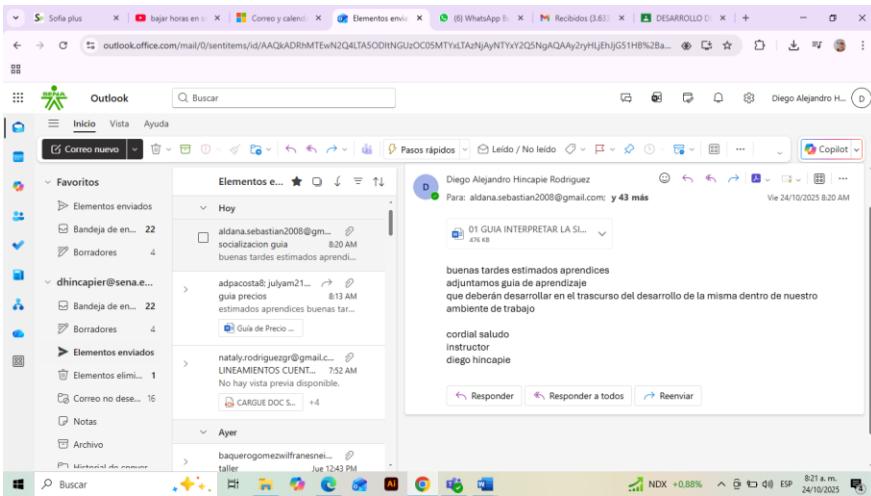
Sofia plus | bajar horas en s | Correo y calend | Elementos envi | (6) WhatsApp B | Recibidos (3.63 | DESARROLLO D | +

outlook.office.com/mail/0/sentitems/id/AAQkADRhMTEwN2Q4LTA5ODItNGUzOC05MTYxLTAzNjAyNTYxY2Q5NgAQAAy2ryHLjEhJjG51HB%2Ba...

Outlook | Buscar | Diego Alejandro H... | D

Inicio | Vista | Ayuda

Correo nuevo | Pasos rápidos | Leído / No leído | Copilot

Favoritos
Elementos enviados
Bandeja de en... 22
Borradores 4

dhincapier@sena.e...
Bandeja de en... 22
Borradores 4
Elementos enviados
Elementos elimi... 1
Correo no dese... 16
Notas
Archivo
Historial de conver

Elementos e...

Hoy

aldana.sebastian2008@gm...
socializacion guia 8:20 AM
buenas tardes estimados aprendi...

adpacosta8; julyam21...
guia precios 8:13 AM
estimados aprendices buenas tar...
Guía de Precio ...

nataly.rodriguezgr@gmail.c...
LINEAMIENTOS CUENT... 7:52 AM
No hay vista previa disponible.
CARGUE DOC S... +4

Ayer

baquerogomezwilfranesnei...
taller Jue 12:43 PM

Diego Alejandro Hincapie Rodriguez
Para: aldana.sebastian2008@gmail.com; y 43 más
Vie 24/10/2025 8:20 AM

01 GUIA INTERPRETAR LA SI...
476 KB

buenas tardes estimados aprendices
adjuntamos guia de aprendizaje
que deberán desarrollar en el trascurso del desarrollo de la misma dentro de nuestro ambiente de trabajo

cordial saludo
instructor
diego hincapie

Responder | Responder a todos | Reenviar

Buscar | NDX +0.88% | ESP | 8:21 a. m. 24/10/2025